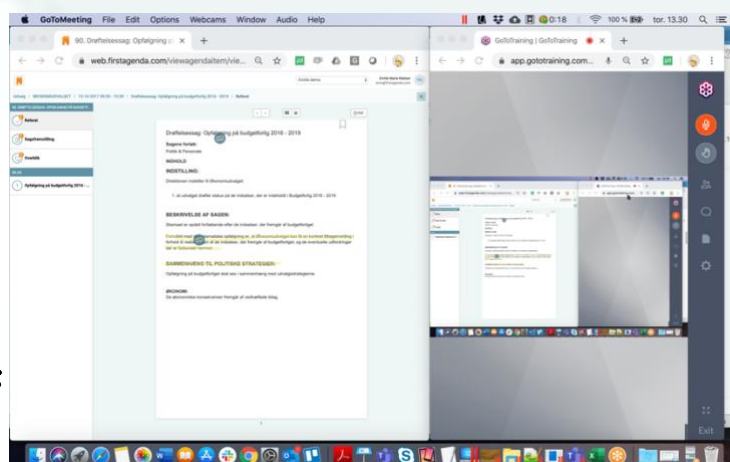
GoToMeeting File Edit Options Webcams Window Audio Help

0:18 100 % tor. 13.30

90. Drøftelsessag: Opfølgning på

GoToTraining | GoToTraining

web.firstagenda.com/viewagendaitem/vie...

app.gototraining.com...

Referat

Sagsfremstilling

Overblik

Opfølgning på budgetforlig 2016 - ...

Drøftelsessag: Opfølgning på budgetforlig 2016 - 2019

Sagens forløb:
Politik & Personale

INDHOLD

INDSTILLING:

BESKRIVELSE AF SAGEN:

SAMMENHÆNG TIL POLITISKE STRATEGIER:

Opfølgning på budgetforliget skal ses i sammenhæng med udvalgsstrategierne

ØKONOMI:

Exit